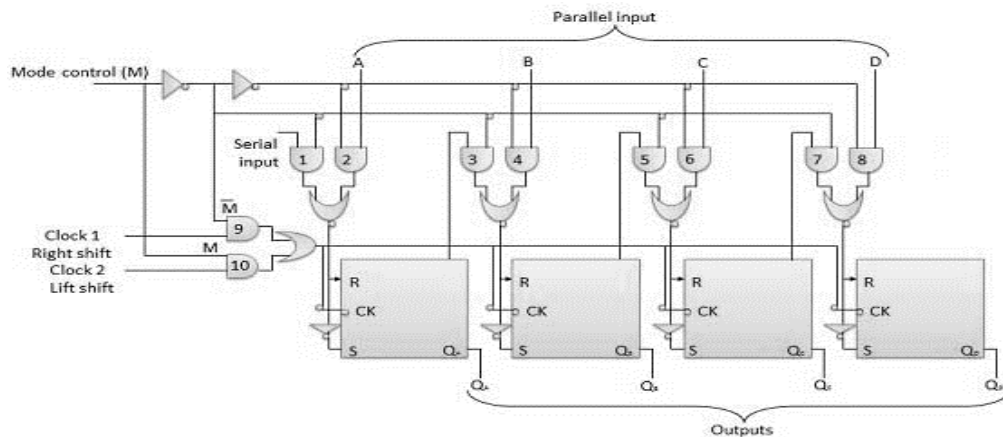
Parallel input

Mode control (M)

A

B

C

D

Serial input

1

2

3

4

5

6

7

8

$\overline{M}$

9

Clock 1
Right shift

M

10

Clock 2
Lift shift

R

CK

S

$Q_A$

R

CK

S

$Q_B$

R

CK

S

$Q_C$

R

CK

S

$Q_D$

$Q_A$

$Q_B$

$Q_C$

$Q_D$

Outputs